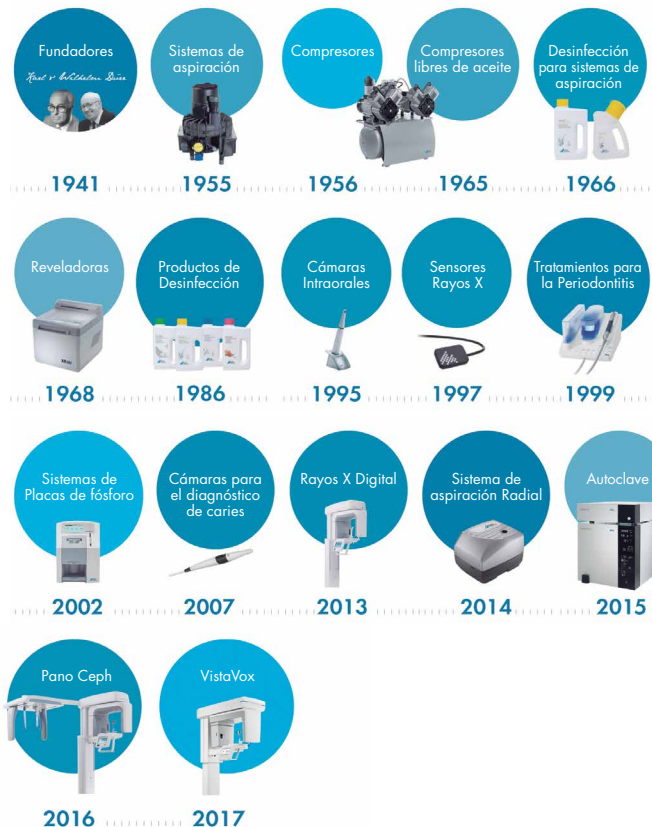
Fundadores
Karl u. Wilhelm Dürr

Sistemas de aspiración

Compresores

Compresores libres de aceite

Desinfección para sistemas de aspiración

1941 1955 1956 1965 1966

Reveladoras

Productos de Desinfección

Cámaras Intraorales

Sensores Rayos X

Tratamientos para la Periodontitis

1968 1986 1995 1997 1999

Sistemas de Placas de fósforo

Cámaras para el diagnóstico de caries

Rayos X Digital

Sistema de aspiración Radial

Autoclave

2002 2007 2013 2014 2015

Pano Ceph

VistaVox

2016 2017